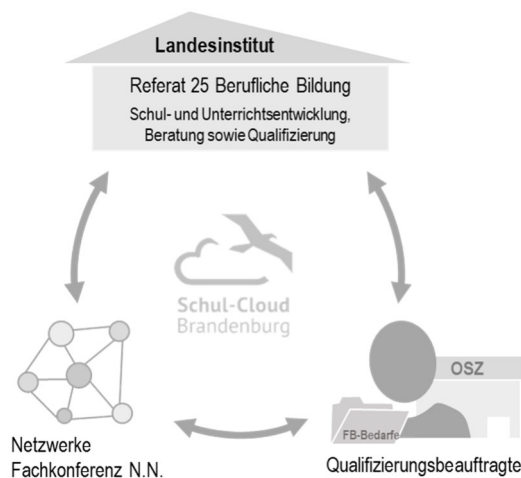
Landesinstitut

Referat 25 Berufliche Bildung

Schul- und Unterrichtsentwicklung, Beratung sowie Qualifizierung

Schul-Cloud Brandenburg

OSZ

FB-Bedarfe

Netzwerke Fachkonferenz N.N.

Qualifizierungsbeauftragte